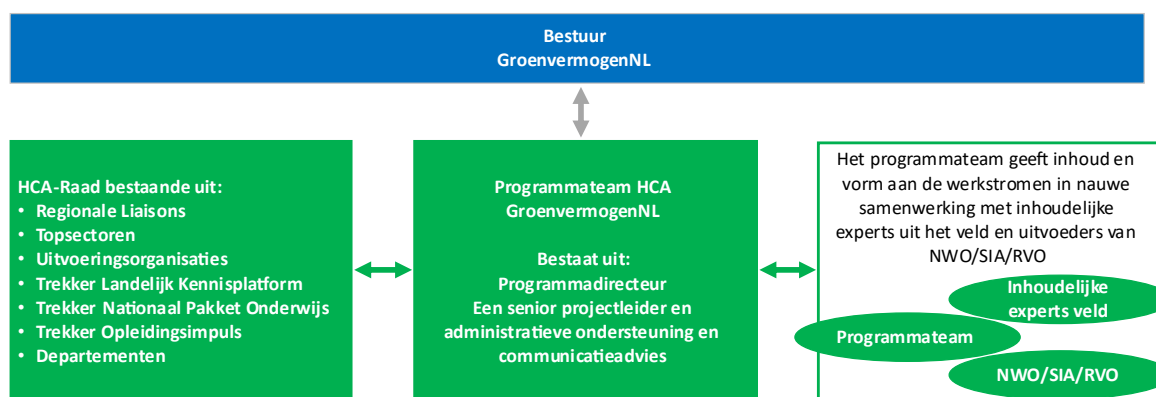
Bestuur
GroenvermogenNL

HCA-Raad bestaande uit:
• Regionale Liaisons
• Topsectoren
• Uitvoeringsorganisaties
• Trekker Landelijk Kennisplatform
• Trekker Nationaal Pakket Onderwijs
• Trekker Opleidingsimpuls
• Departementen

Programmateam HCA
GroenvermogenNL

Bestaat uit:
Programmadirecteur
Een senior projectleider en administratieve ondersteuning en communicatieadvies

Het programmateam geeft inhoud en vorm aan de werkstromen in nauwe samenwerking met inhoudelijke experts uit het veld en uitvoeders van NWO/SIA/RVO

Inhoudelijke experts veld

Programmateam

NWO/SIA/RVO